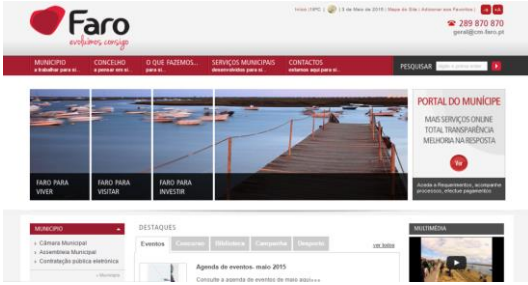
Faro
evoluímos consigo

Início | RPS | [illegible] | 3 de Maio de 2015 | Mapa do Site | Adicionar aos Favoritos | PT EN

289 870 870
geral@cm-faro.pt

MUNICÍPIO
a trabalhar para si

CONCELHO
a pensar em si

O QUE FAZEMOS...
para si

SERVIÇOS MUNICIPAIS
desenvolvidos para si

CONTACTOS
estamos aqui para si

PESQUISAR

FARO PARA VIVER

FARO PARA VISITAR

FARO PARA INVESTIR

PORTAL DO MUNÍCIPE
MAIS SERVIÇOS ONLINE
TOTAL TRANSPARÊNCIA
MELHORIA NA RESPOSTA

Ver

Aceda a Requerimentos, acompanhe processos, efetue pagamentos

MUNICÍPIO
Câmara Municipal
Assembleia Municipal
Contratação pública eletrónica
+ Município

DESTAQUES
Eventos Concursos Biblioteca Campanha Desporto
ver todos

Agenda de eventos: maio 2015
Consulte a agenda de eventos de maio aqui...

MULTIMÉDIA